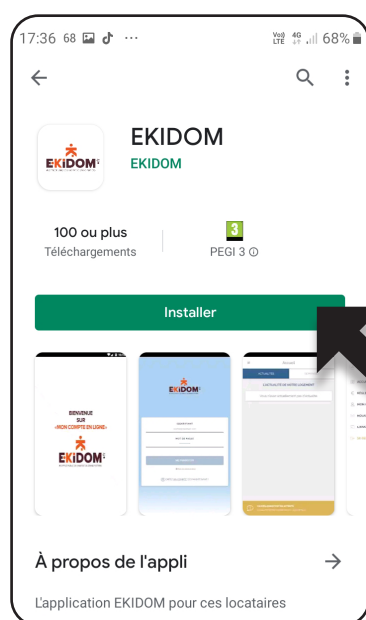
17:36 68 ··· Vo)) LTE 4G 68%

EKIDOM
EKIDOM

EKIDOM

100 ou plus
Téléchargements

3
PEGI 3

Installer

BIENVENUE SUR «MON COMPTE EN LIGNE»
EKIDOM

EKIDOM

À propos de l'appli

L'application EKIDOM pour ces locataires